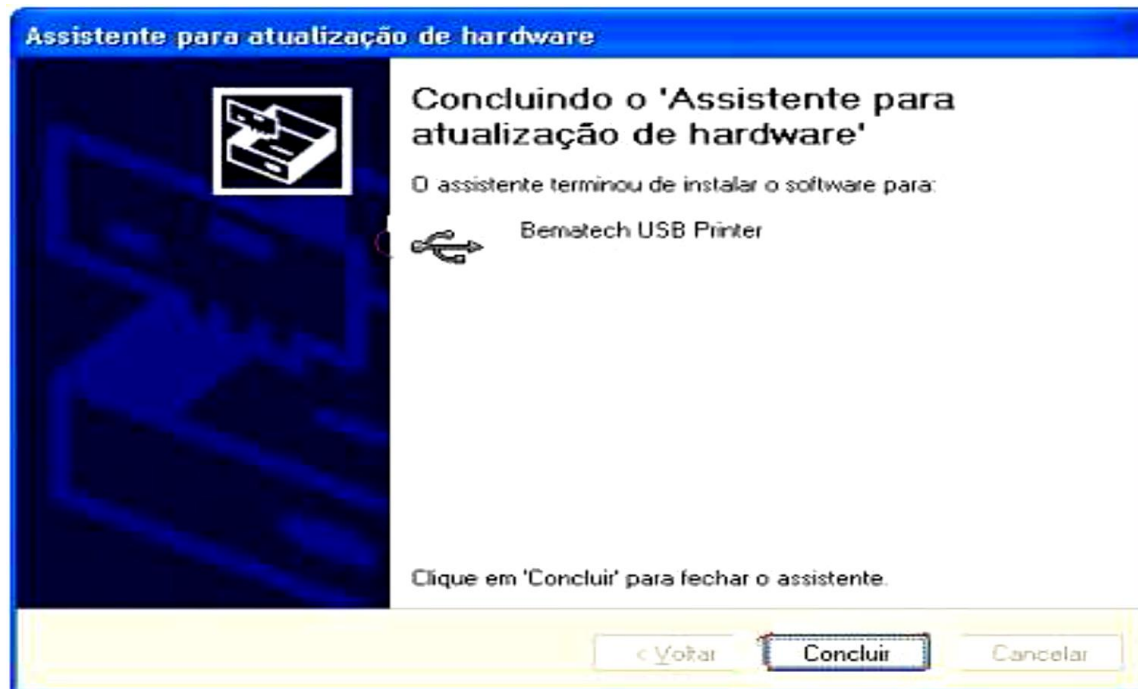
Assistente para atualização de hardware

Concluindo o 'Assistente para atualização de hardware'

O assistente terminou de instalar o software para:

Bematech USB Printer

Clique em 'Concluir' para fechar o assistente.

< Voltar
Concluir
Cancelar